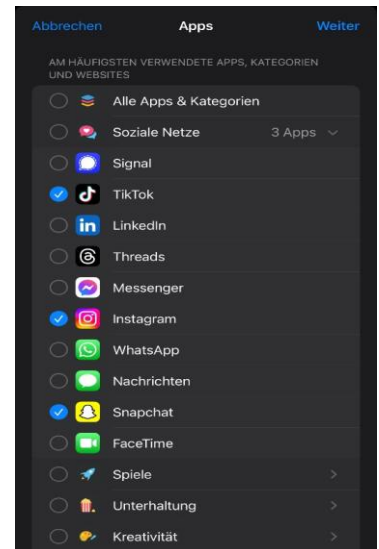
Abbrechen Apps Weiter

AM HÄUFIGSTEN VERWENDETE APPS, KATEGORIEN UND WEBSITES

Alle Apps & Kategorien

Soziale Netze 3 Apps

Signal

TikTok

LinkedIn

Threads

Messenger

Instagram

WhatsApp

Nachrichten

Snapchat

FaceTime

Spiele

Unterhaltung

Kreativität